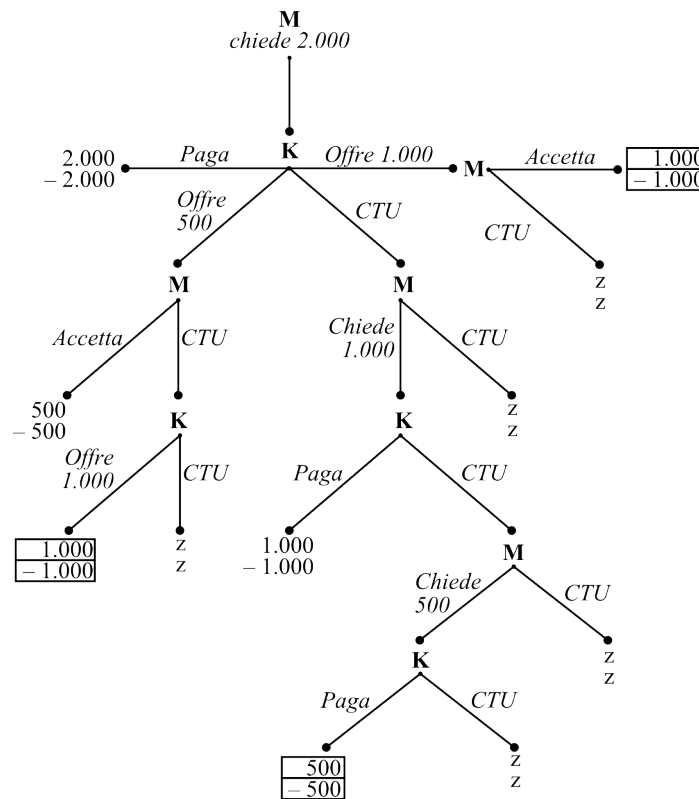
M
chiede 2.000

K
Paga
Offre 1.000
2.000
– 2.000
M
Accetta
1.000
– 1.000
CTU
z
z

Offre 500
CTU

M
Accetta
CTU
500
– 500
K
Offre 1.000
CTU
1.000
– 1.000
z
z

M
Chiede 1.000
CTU
z
z
K
Paga
CTU
1.000
– 1.000
M
Chiede 500
CTU
z
z
K
Paga
CTU
500
– 500
z
z